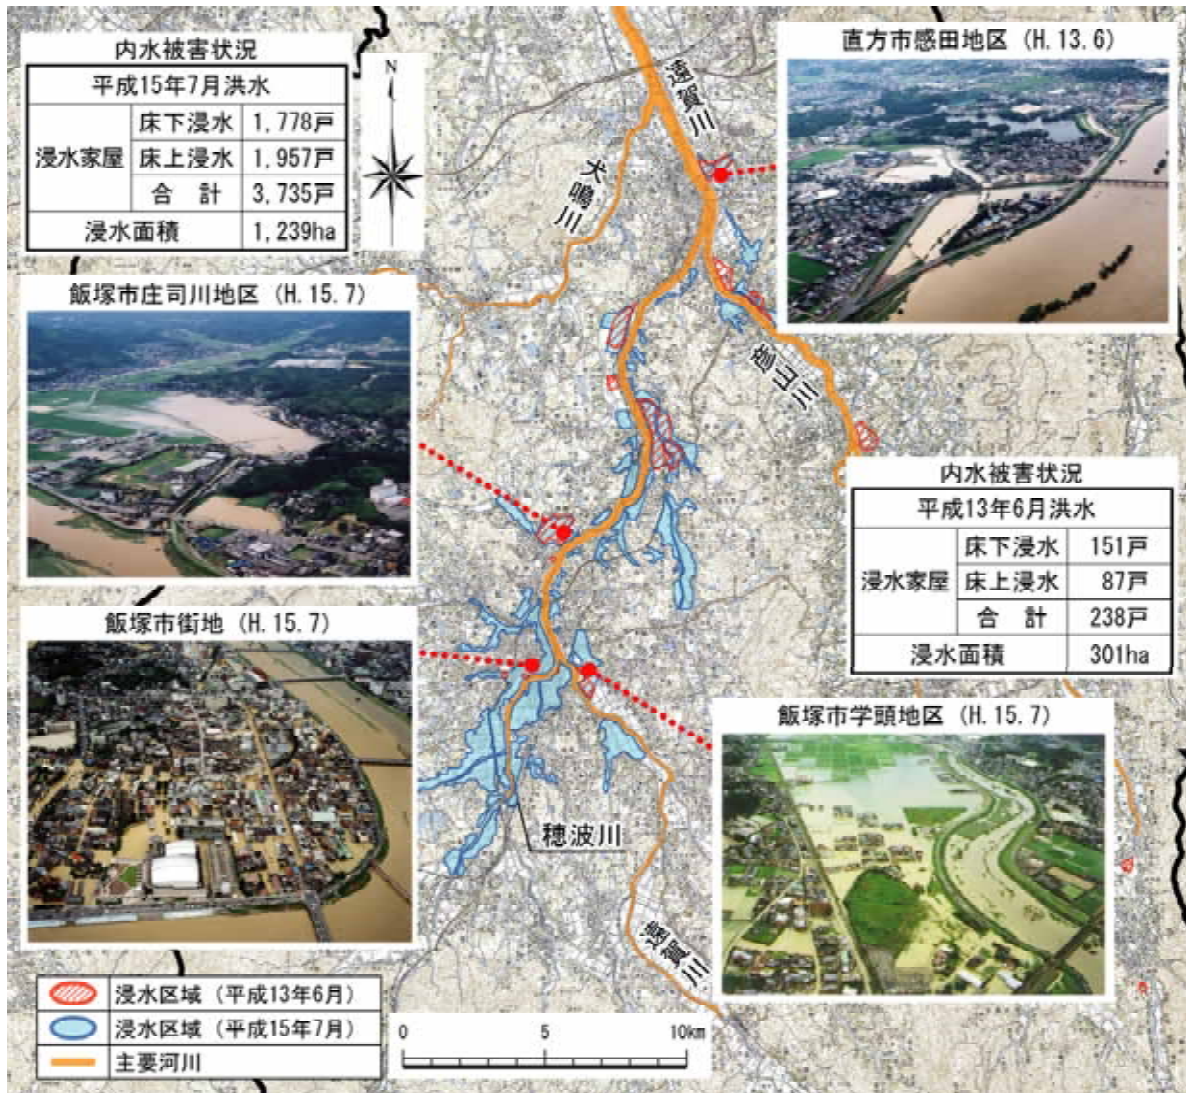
内水被害状況

| 平成15年7月洪水 | | |
|---|---|---|
| 浸水家屋 | 床下浸水 | 1,778戸 |
| | 床上浸水 | 1,957戸 |
| | 合　計 | 3,735戸 |
| 浸水面積 | | 1,239ha |

N

遠賀川

犬鳴川

直方市感田地区（H.13.6）

飯塚市庄司川地区（H.15.7）

彦山川

内水被害状況

| 平成13年6月洪水 | | |
|---|---|---|
| 浸水家屋 | 床下浸水 | 151戸 |
| | 床上浸水 | 87戸 |
| | 合　計 | 238戸 |
| 浸水面積 | | 301ha |

飯塚市街地（H.15.7）

飯塚市学頭地区（H.15.7）

穂波川

遠賀川

浸水区域（平成13年6月）
浸水区域（平成15年7月）
主要河川

0　5　10km